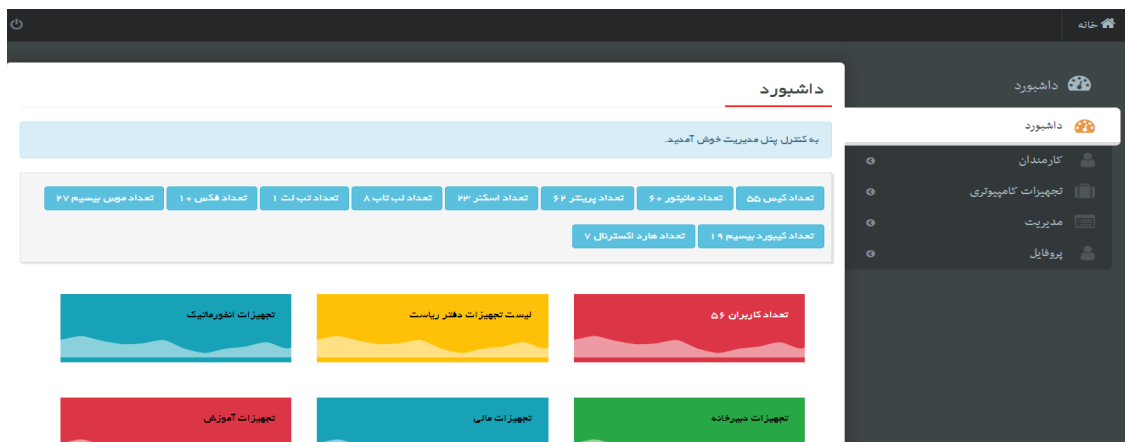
خانه

داشبورد

داشبورد
کارمندان
تجهیزات کامپیوتری
مدیریت
پروفایل

داشبورد

به کنترل پنل مدیریت خوش آمدید.

تعداد کیس ۵۵
تعداد مانیتور ۶۰
تعداد پرینتر ۶۲
تعداد اسکنر ۲۳
تعداد لپ تاپ ۸
تعداد تب لت ۱
تعداد فکس ۱۰
تعداد موس بیسیم ۲۷
تعداد کیبورد بیسیم ۱۹
تعداد هارد اکسترنال ۷

تعداد کاربران ۵۶
لیست تجهیزات دفتر ریاست
تجهیزات انفورماتیک

تجهیزات دبیرخانه
تجهیزات مالی
تجهیزات آموزش